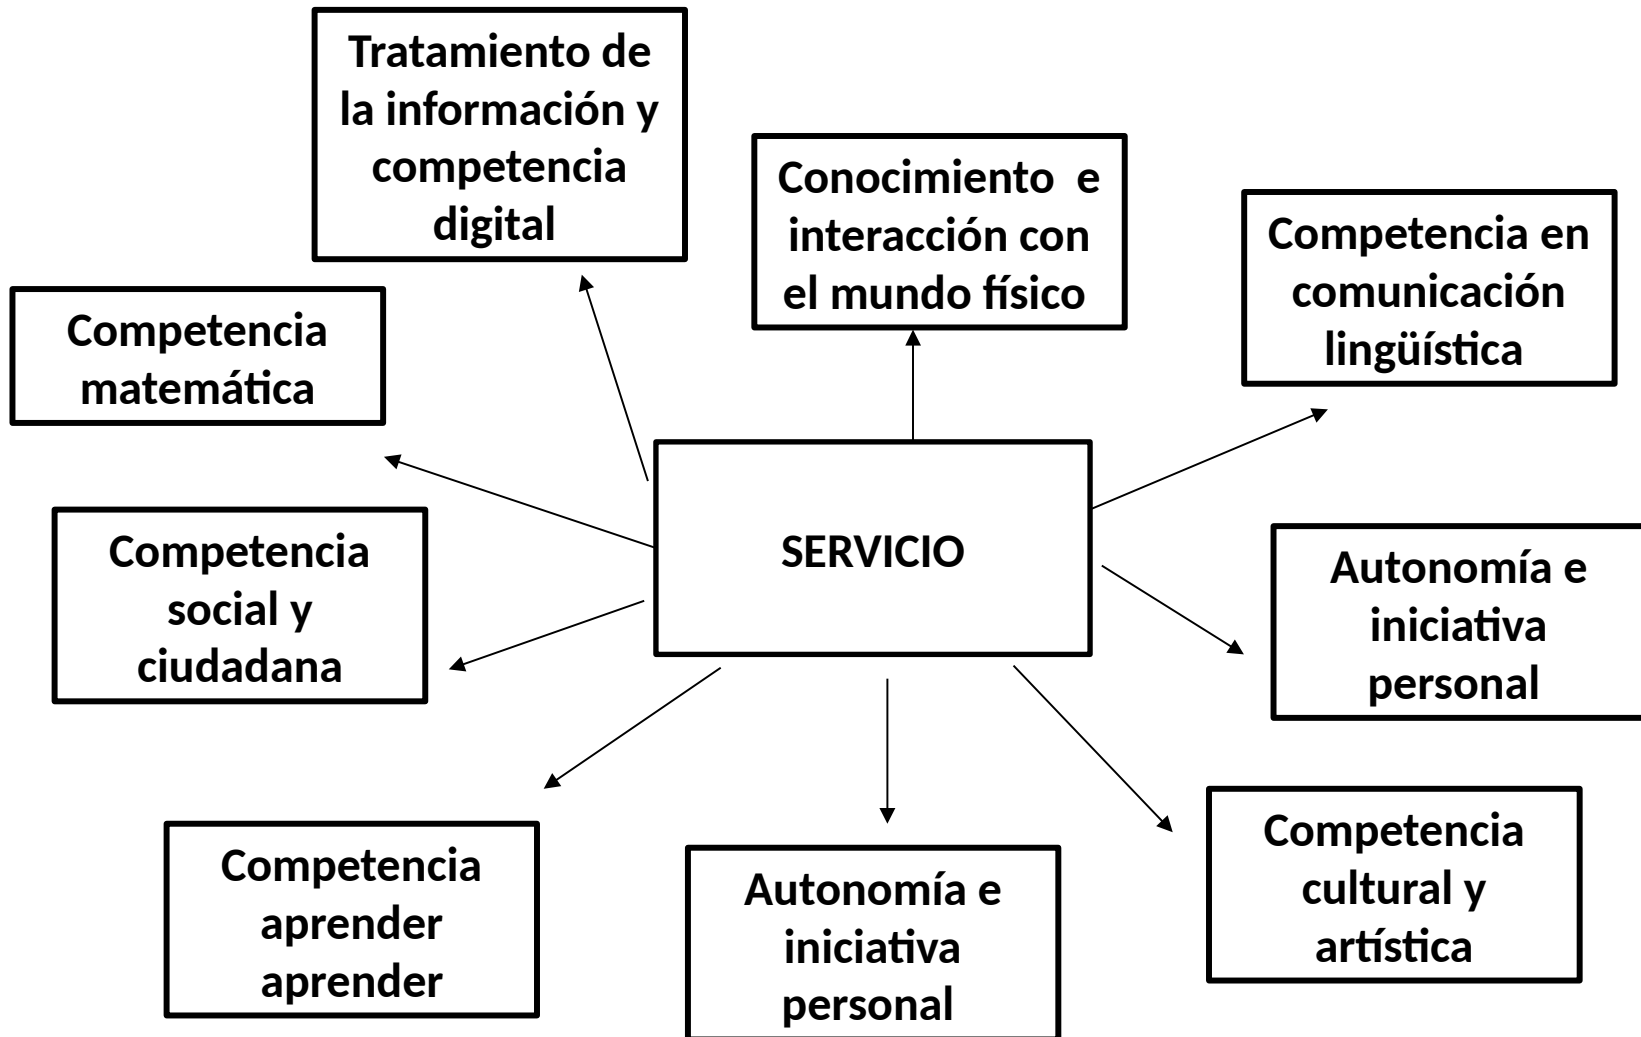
Tratamiento de la información y competencia digital

Conocimiento e interacción con el mundo físico

Competencia en comunicación lingüística

Competencia matemática

SERVICIO

Competencia social y ciudadana

Autonomía e iniciativa personal

Competencia aprender aprender

Autonomía e iniciativa personal

Competencia cultural y artística